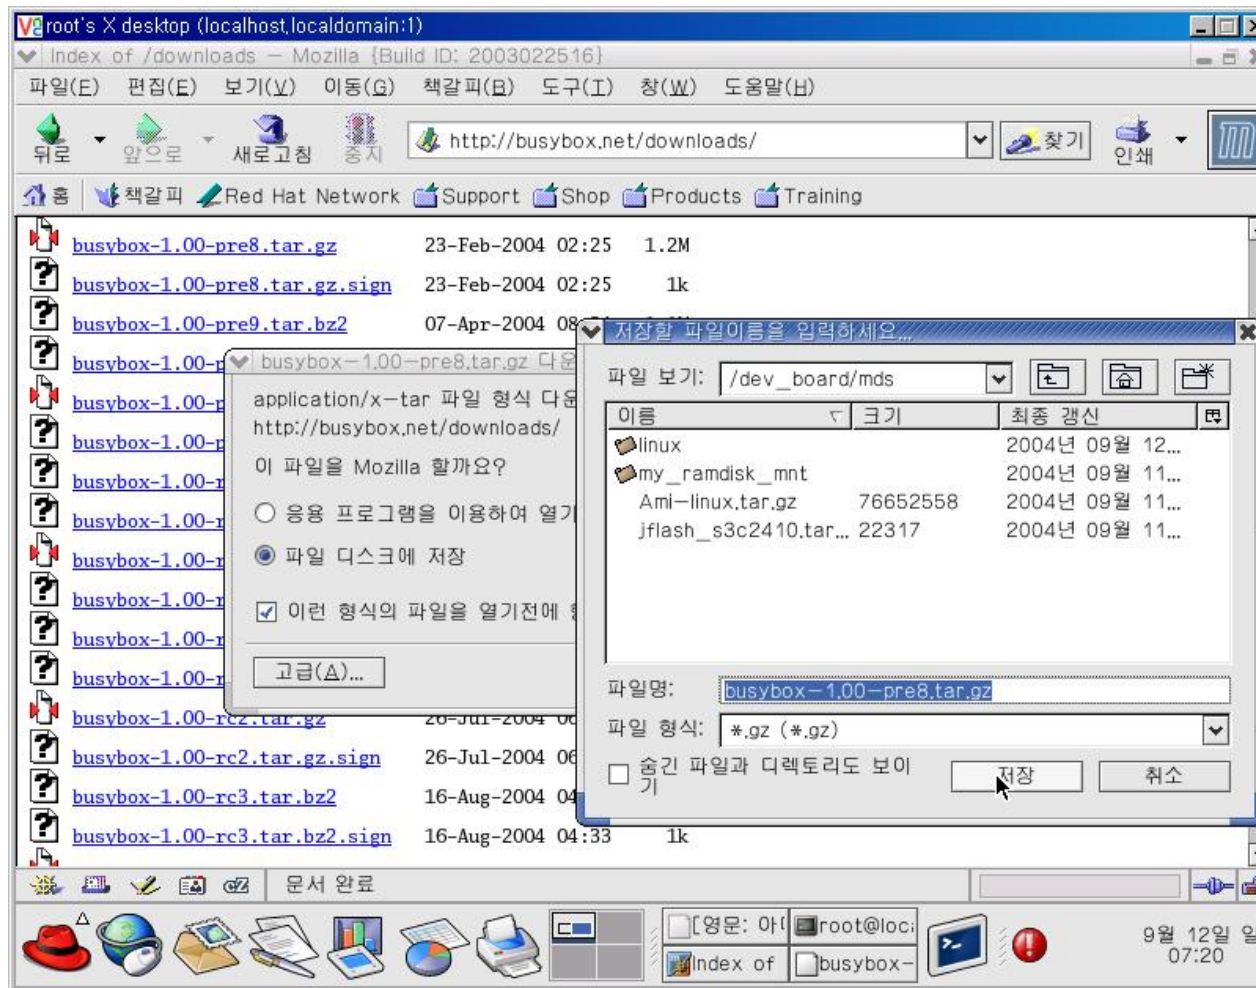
root's X desktop (localhost.localdomain:1)
Index of /downloads - Mozilla {Build ID: 2003022516}
파일(F) 편집(E) 보기(V) 이동(G) 책갈피(B) 도구(T) 창(W) 도움말(H)
뒤로 앞으로 새로고침 중지 http://busybox.net/downloads/ 찾기 인쇄
홈 책갈피 Red Hat Network Support Shop Products Training

busybox-1.00-pre8.tar.gz 23-Feb-2004 02:25 1.2M
busybox-1.00-pre8.tar.gz.sign 23-Feb-2004 02:25 1k
busybox-1.00-pre9.tar.bz2 07-Apr-2004 08
busybox-1.00-p
busybox-1.00-p
busybox-1.00-p
busybox-1.00-r
busybox-1.00-r
busybox-1.00-r
busybox-1.00-r
busybox-1.00-r
busybox-1.00-r
busybox-1.00-rc2.tar.gz 26-Jul-2004 06
busybox-1.00-rc2.tar.gz.sign 26-Jul-2004 06
busybox-1.00-rc3.tar.bz2 16-Aug-2004 04
busybox-1.00-rc3.tar.bz2.sign 16-Aug-2004 04:33 1k

busybox-1.00-pre8.tar.gz 다운
application/x-tar 파일 형식 다운
http://busybox.net/downloads/
이 파일을 Mozilla 할까요?
응용 프로그램을 이용하여 열기
파일 디스크에 저장
이런 형식의 파일을 열기전에 항
고급(A)...

저장할 파일이름을 입력하세요...
파일 보기: /dev_board/mds
| 이름 | 크기 | 최종 갱신 |
|---|---|---|
| linux | | 2004년 09월 12... |
| my_ramdisk_mnt | | 2004년 09월 11... |
| Ami-linux.tar.gz | 76652558 | 2004년 09월 11... |
| jflash_s3c2410.tar... | 22317 | 2004년 09월 11... |
파일명: busybox-1.00-pre8.tar.gz
파일 형식: *.gz (*.gz)
숨긴 파일과 디렉토리도 보이기
저장 취소

문서 완료
[영문: 아 root@loc Index of busybox-
9월 12일 일 07:20